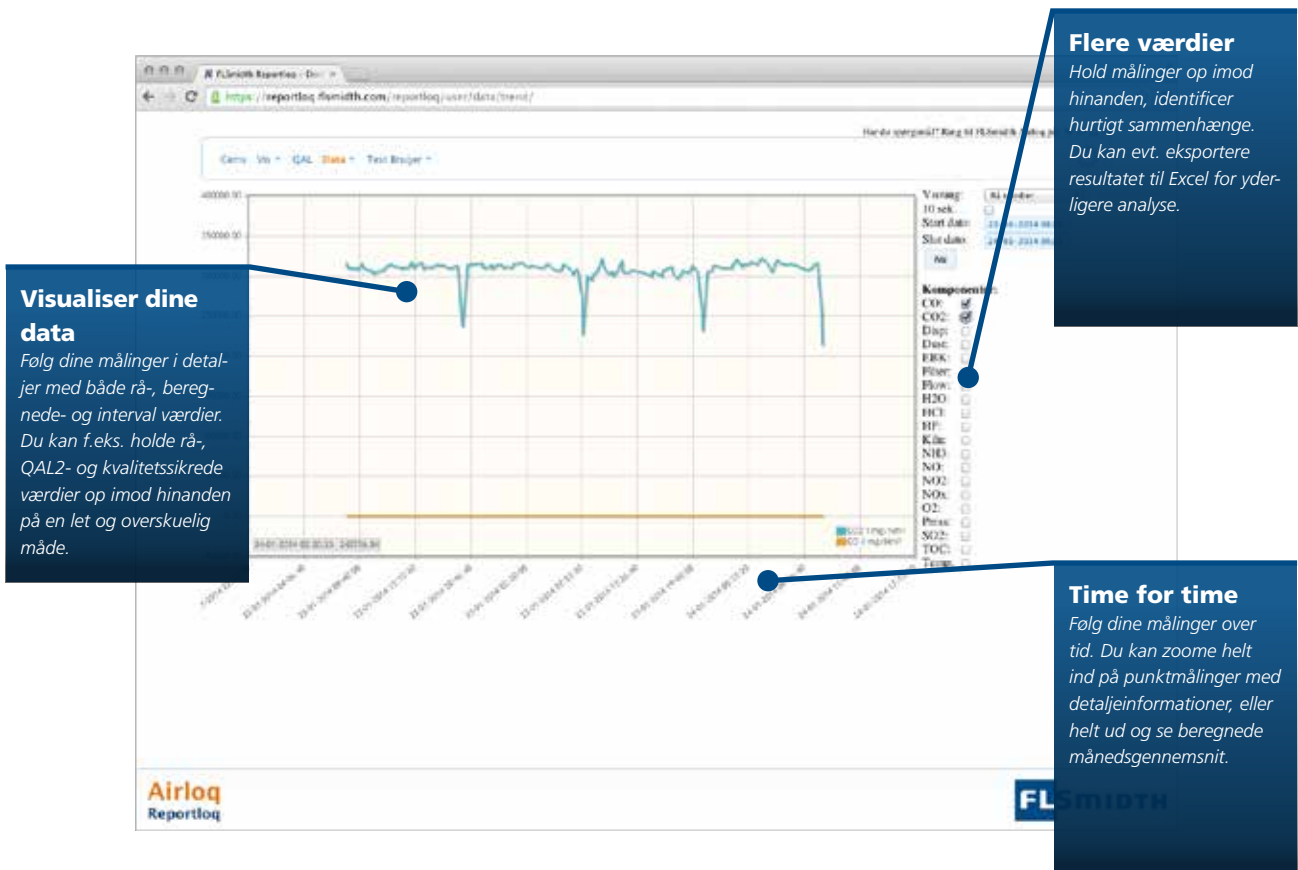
FLSmidth Reportloq

https://reportloq.flsmidth.com/reportloq/user/data/trend/

Har du spørgsmål? Ring til FLSmidth

Cems Vis QAL Data Test Bruger

400000.00
350000.00

Visning:
10 sek.
Start dato:
Slut dato:
Vis

Komponenter:
CO:
CO2:
Diap:
Dust:
ERK:
Filter:
Flow:
H2O:
HCl:
HF:
Kiln:
NH3:
NO:
NO2:
NOx:
O2:
Press:
SO2:
TOC:
Temp:

CO2 1 mg/Nm³
CO 1 mg/Nm³

Visualiser dine data
Følg dine målinger i detaljer med både rå-, beregnede- og interval værdier. Du kan f.eks. holde rå-, QAL2- og kvalitetssikrede værdier op imod hinanden på en let og overskuelig måde.

Flere værdier
Hold målinger op imod hinanden, identificer hurtigt sammenhænge. Du kan evt. eksportere resultatet til Excel for yderligere analyse.

Time for time
Følg dine målinger over tid. Du kan zoome helt ind på punktmålinger med detaljeinformationer, eller helt ud og se beregnede månedsgennemsnit.

Airloq
Reportloq

FLSMIDTH